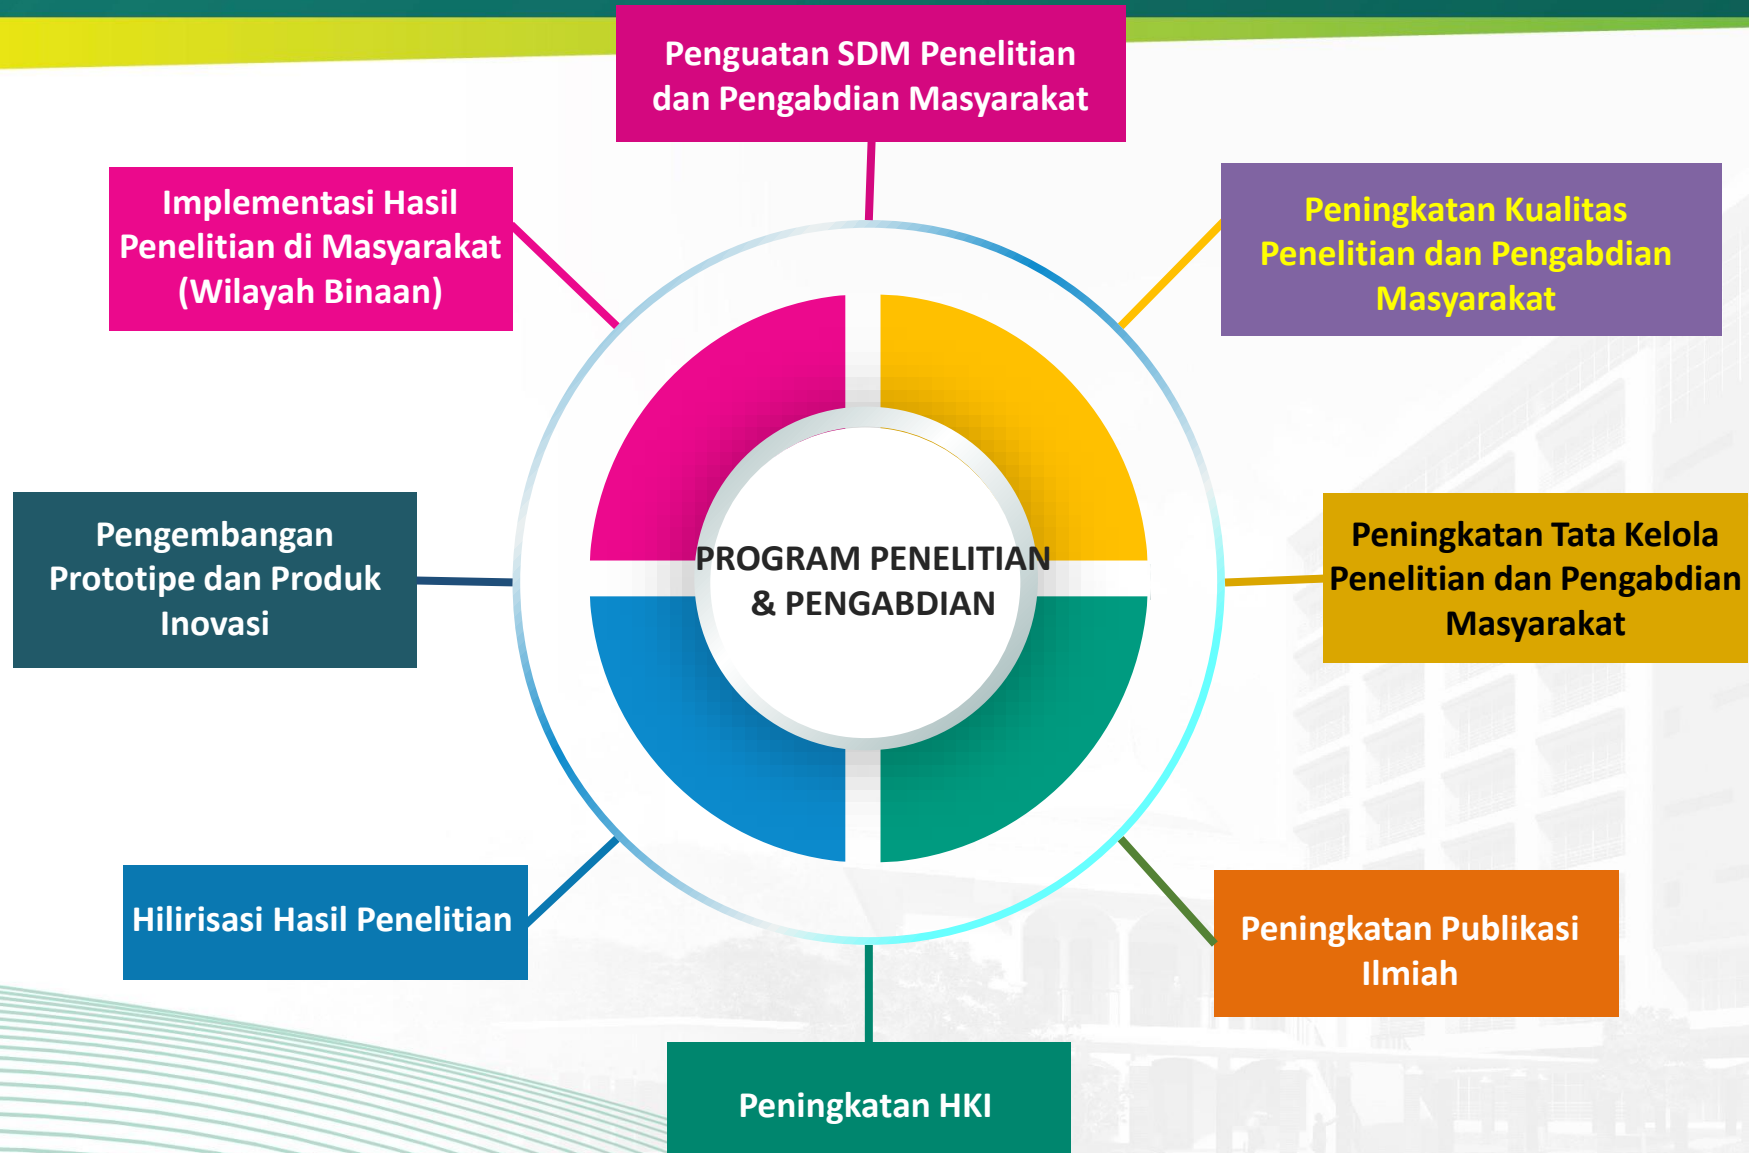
Penguatan SDM Penelitian dan Pengabdian Masyarakat

Implementasi Hasil Penelitian di Masyarakat (Wilayah Binaan)

Peningkatan Kualitas Penelitian dan Pengabdian Masyarakat

Pengembangan Prototipe dan Produk Inovasi

PROGRAM PENELITIAN & PENGABDIAN

Peningkatan Tata Kelola Penelitian dan Pengabdian Masyarakat

Hilirisasi Hasil Penelitian

Peningkatan Publikasi Ilmiah

Peningkatan HKI